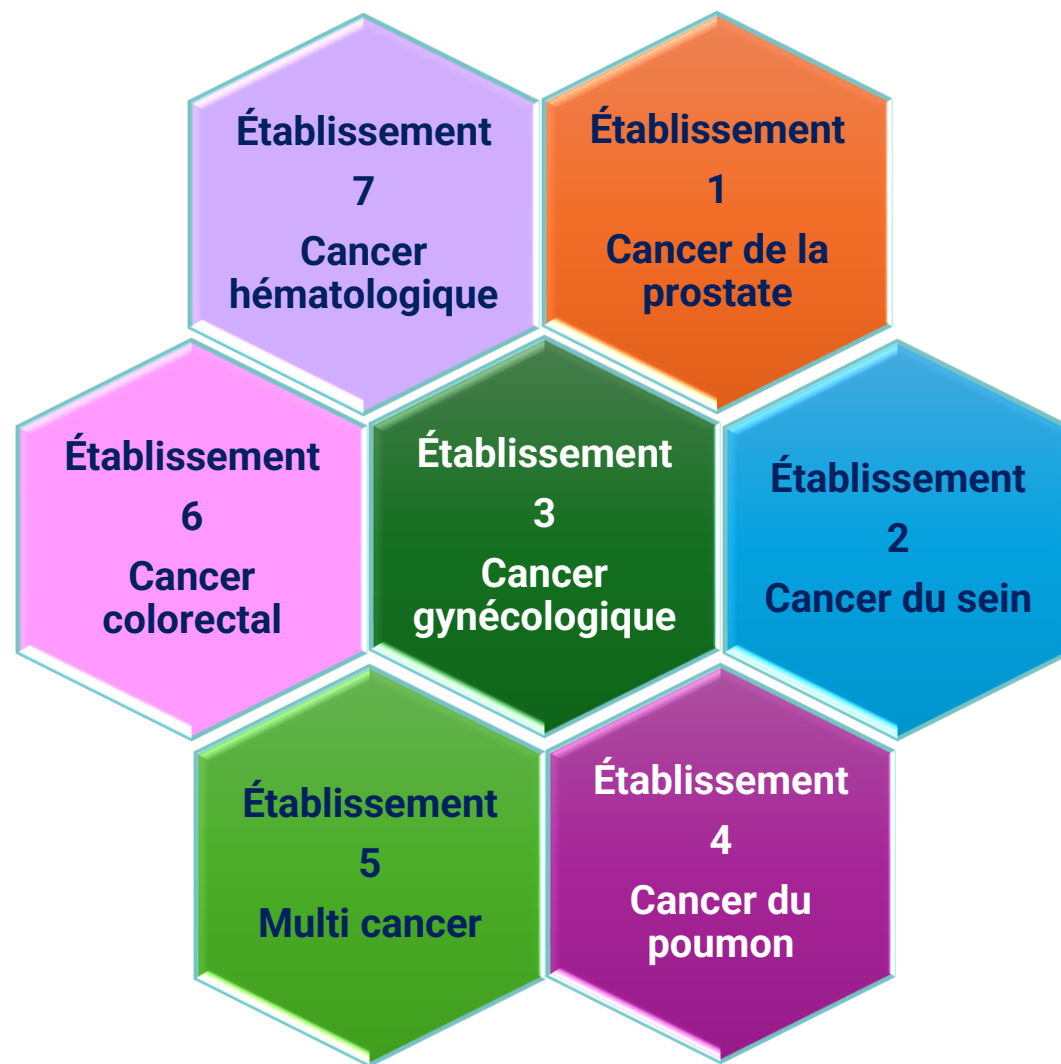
Établissement
7
Cancer hématologique

Établissement
1
Cancer de la prostate

Établissement
6
Cancer colorectal

Établissement
3
Cancer gynécologique

Établissement
2
Cancer du sein

Établissement
5
Multi cancer

Établissement
4
Cancer du poumon